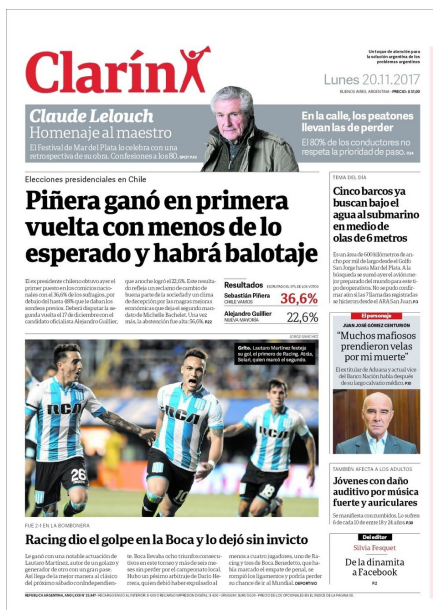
Un toque de atención para la solución argentina de los problemes argentinos

Clarín

Lunes 20.11.2017
BUENOS AIRES, ARGENTINA · PRECIO: $ 33,00

Claude Lelouch
Homenaje al maestro
El Festival de Mar del Plata lo celebra con una retrospectiva de su obra. Confesiones a los 80. SPOT P.62

En la calle, los peatones llevan las de perder
El 80% de los conductores no respeta la prioridad de paso. P.34

Elecciones presidenciales en Chile

Piñera ganó en primera vuelta con menos de lo esperado y habrá balotaje

El ex presidente chileno obtuvo ayer el primer puesto en los comicios nacionales con el 36,6% de los sufragios, por debajo del hasta 45% que le daban los sondeos previos. Deberá disputar la segunda vuelta el 17 de diciembre con el candidato oficialista Alejandro Guillier, que anoche logró el 22,6%. Este resultado refleja un reclamo de cambio de buena parte de la sociedad y un clima de decepción por las magras mejoras económicas que dejó el segundo mandato de Michelle Bachelet. Una vez más, la abstención fue alta: 56,6%. P.22

Resultados
Sebastián Piñera CHILE VAMOS 36,6%
Alejandro Guillier NUEVA MAYORÍA 22,6%

Grito. Lautaro Martínez festeja su gol, el primero de Racing. Atrás, Solari, quien marcó el segundo.

FUE 2-1 EN LA BOMBONERA
Racing dio el golpe en la Boca y lo dejó sin invicto

Le ganó con una notable actuación de Lautaro Martínez, autor de un golazo y generador de otro con un gran pase. Así llega de la mejor manera al clásico del próximo sábado con Independiente. Boca llevaba ocho triunfos consecutivos en este torneo y más de seis meses sin perder por el campeonato local. Hubo un pésimo arbitraje de Darío Herrera, quien debió haber expulsado al menos a cuatro jugadores, uno de Racing y tres de Boca. Benedetto, que había marcado el empate de penal, se rompió los ligamentos y podría perder su chance de ir al Mundial. DEPORTIVO

TEMA DEL DÍA
Cinco barcos ya buscan bajo el agua al submarino en medio de olas de 6 metros
Es un área de 600.000 kilómetros de ancho por mil de largo desde el Golfo San Jorge hasta Mar del Plata. A la búsqueda se sumó ayer el avión mejor preparado del mundo para este tipo de operativos. No se pudo confirmar aún si las 7 llamadas registradas se hicieron desde el ARA San Juan. P.3

El personaje
JUAN JOSÉ GÓMEZ CENTURIÓN
"Muchos mafiosos prendieron velas por mi muerte"
El ex titular de Aduana y actual vice del Banco Nación habla después de su largo calvario médico. P.10

TAMBIÉN AFECTA A LOS ADULTOS
Jóvenes con daño auditivo por música fuerte y auriculares
Se manifiesta con zumbidos. Lo sufren 6 de cada 10 de entre 18 y 24 años. P.32

Del editor
Silvia Fesquet
De la dinamita a Facebook
P.2

REPÚBLICA ARGENTINA, AÑO LXXII N° 25.847 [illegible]